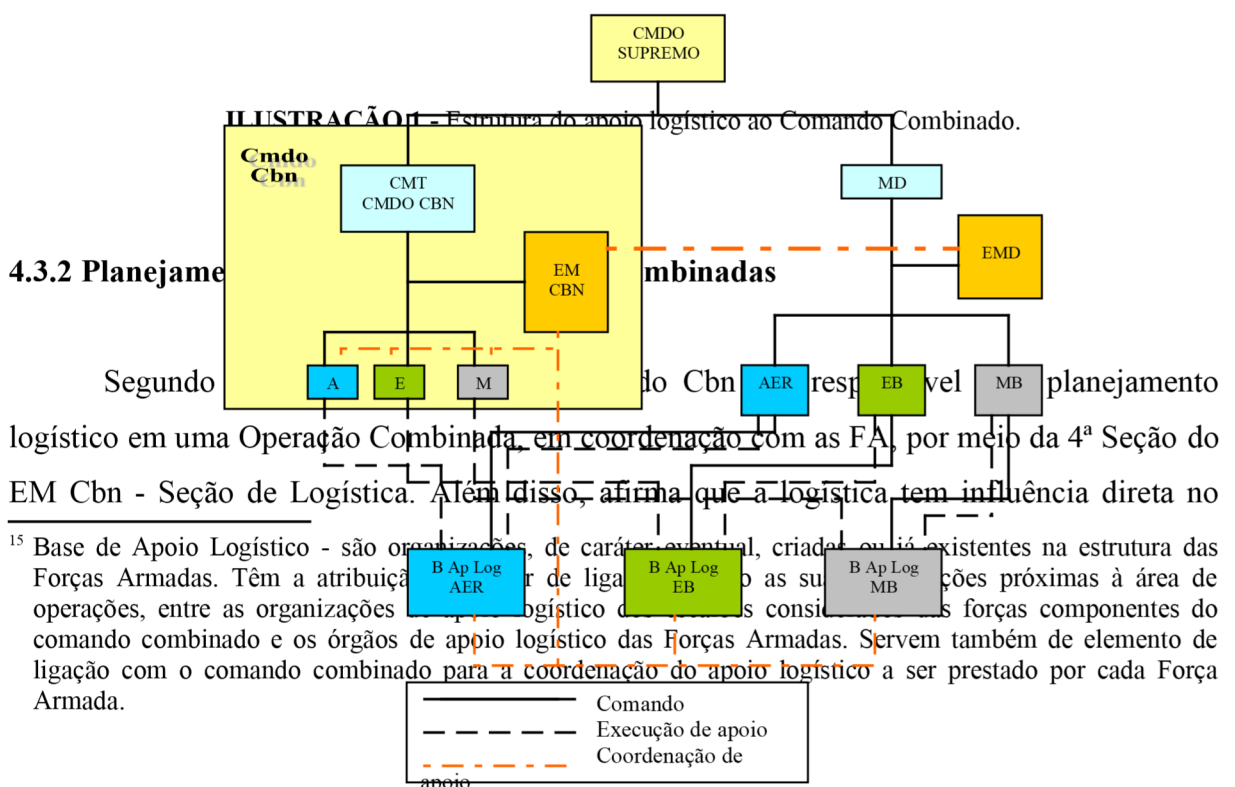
CMDO SUPREMO

ILUSTRAÇÃO 1 - Estrutura do apoio logístico ao Comando Combinado.

Cmdo Cbn

CMT CMDO CBN

MD

EMD

EM CBN

4.3.2 Planejame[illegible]mbinadas

A E M

AER EB MB

Segundo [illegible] do Cbn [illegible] resp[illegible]vel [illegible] planejamento logístico em uma Operação Combinada, em coordenação com as FA, por meio da 4ª Seção do EM Cbn - Seção de Logística. Além disso, afirma que a logística tem influência direta no

B Ap Log AER

B Ap Log EB

B Ap Log MB

$^{15}$ Base de Apoio Logístico - são orga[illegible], de caráter eventual, criadas ou já existentes na estrutura das Forças Armadas. Têm a atribuiçã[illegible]r de liga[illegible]o as su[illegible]ções próximas à área de operações, entre as organizações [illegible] logístico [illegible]s consi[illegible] forças componentes do comando combinado e os órgãos de apoio logístico das Forças Armadas. Servem também de elemento de ligação com o comando combinado para a coordenação do apoio logístico a ser prestado por cada Força Armada.

Comando
Execução de apoio
Coordenação de apoio